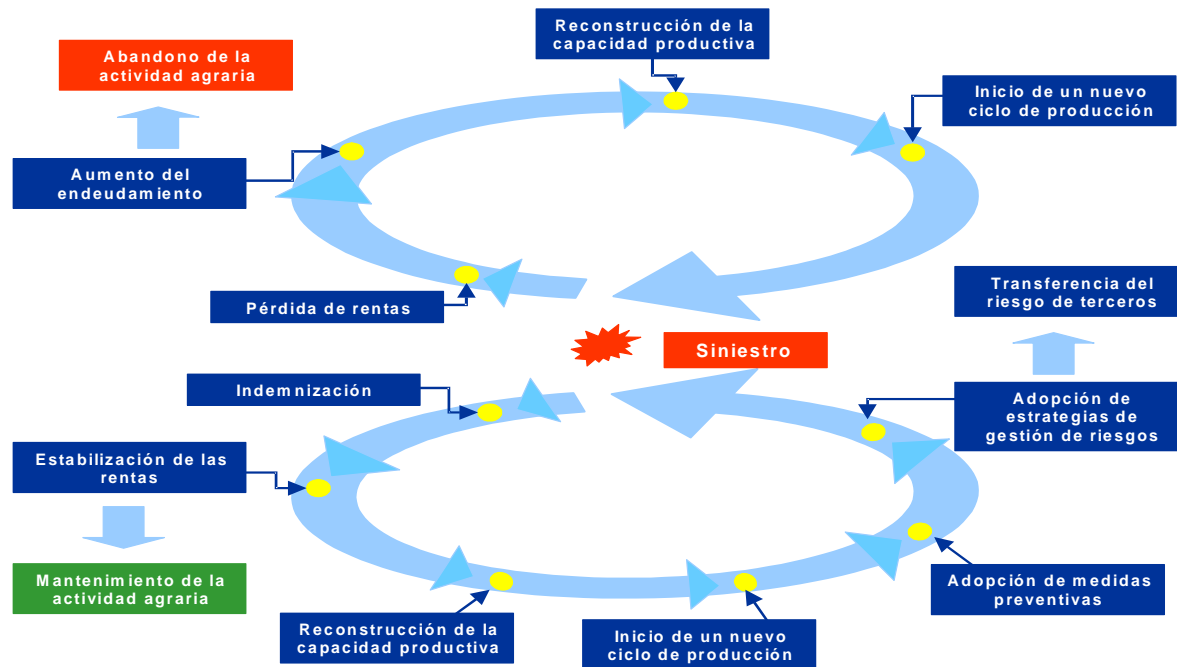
Reconstrucción de la capacidad productiva

Abandono de la actividad agraria

Inicio de un nuevo ciclo de producción

Aumento del endeudamiento

Transferencia del riesgo de terceros

Pérdida de rentas

Siniestro

Indemnización

Adopción de estrategias de gestión de riesgos

Estabilización de las rentas

Mantenimiento de la actividad agraria

Adopción de medidas preventivas

Reconstrucción de la capacidad productiva

Inicio de un nuevo ciclo de producción